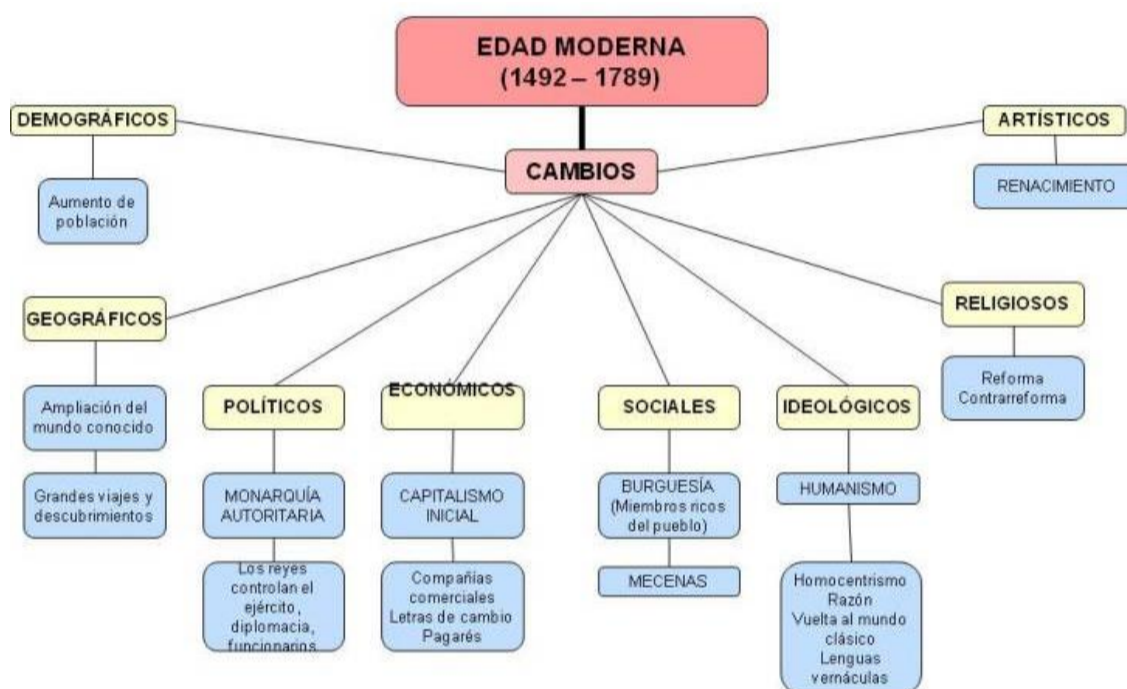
EDAD MODERNA
(1492 – 1789)

CAMBIOS

DEMOGRÁFICOS

Aumento de población

ARTÍSTICOS

RENACIMIENTO

GEOGRÁFICOS

Ampliación del mundo conocido

Grandes viajes y descubrimientos

POLÍTICOS

MONARQUÍA AUTORITARIA

Los reyes controlan el ejército, diplomacia, funcionarios

ECONÓMICOS

CAPITALISMO INICIAL

Compañías comerciales
Letras de cambio
Pagarés

SOCIALES

BURGUESÍA (Miembros ricos del pueblo)

MECENAS

IDEOLÓGICOS

HUMANISMO

Homocentrismo
Razón
Vuelta al mundo clásico
Lenguas vernáculas

RELIGIOSOS

Reforma
Contrarreforma